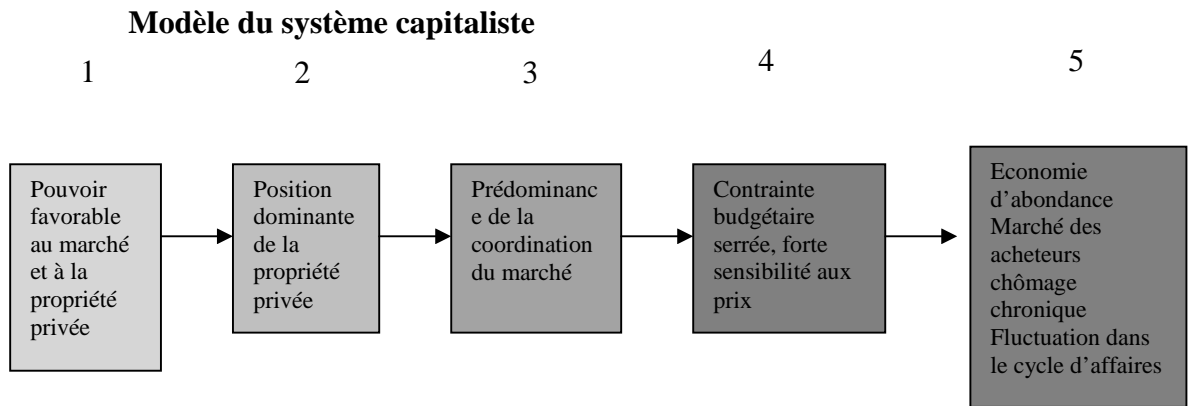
**Modèle du système capitaliste**

1

2

3

4

5

Pouvoir favorable au marché et à la propriété privée

Position dominante de la propriété privée

Prédominanc e de la coordination du marché

Contrainte budgétaire serrée, forte sensibilité aux prix

Economie d'abondance
Marché des acheteurs
chômage chronique
Fluctuation dans le cycle d'affaires